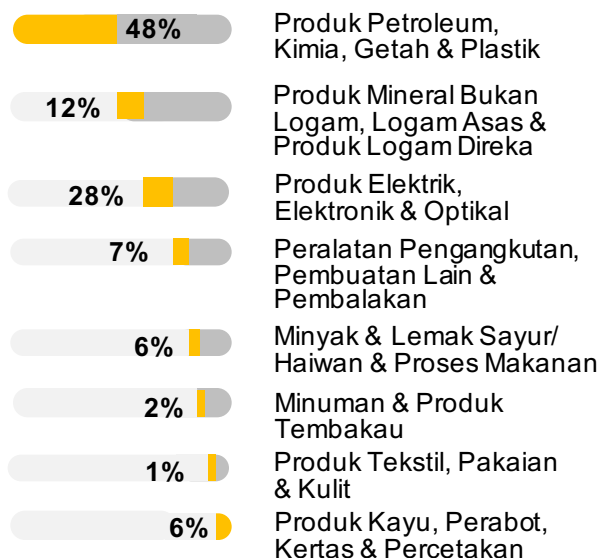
48% Produk Petroleum, Kimia, Getah & Plastik

12% Produk Mineral Bukan Logam, Logam Asas & Produk Logam Direka

28% Produk Elektrik, Elektronik & Optikal

7% Peralatan Pengangkutan, Pembuatan Lain & Pembalakan

6% Minyak & Lemak Sayur/ Haiwan & Proses Makanan

2% Minuman & Produk Tembakau

1% Produk Tekstil, Pakaian & Kulit

6% Produk Kayu, Perabot, Kertas & Percetakan